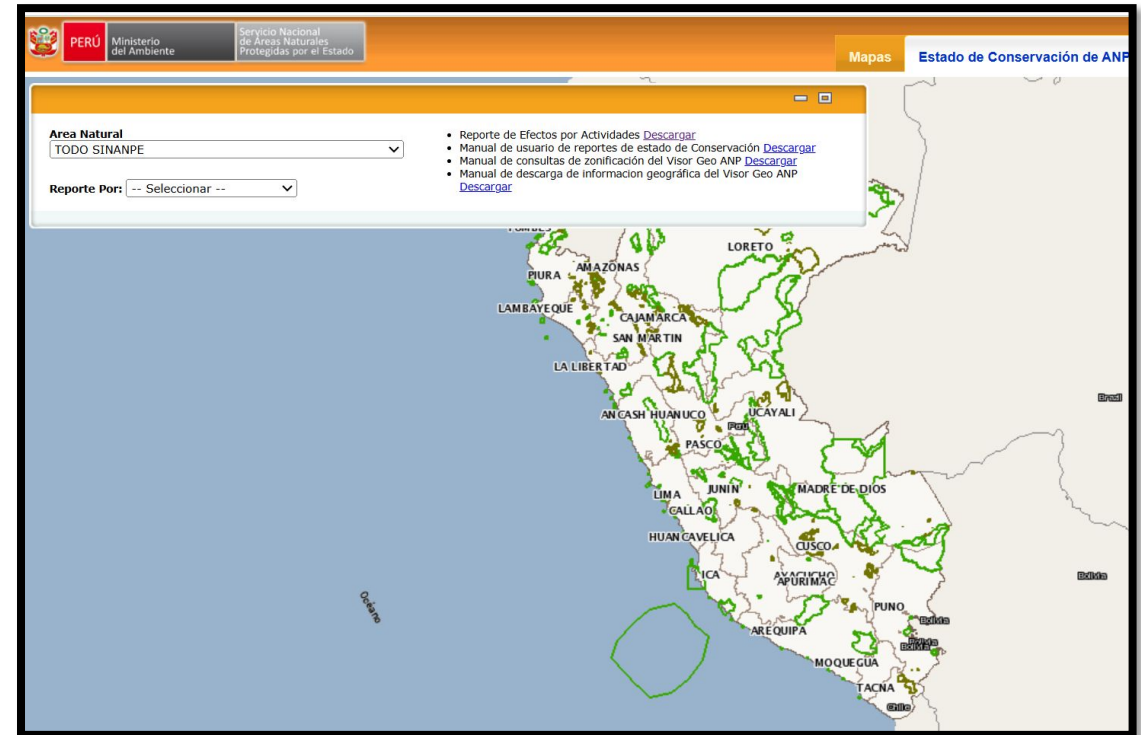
PERÚ Ministerio del Ambiente
Servicio Nacional de Áreas Naturales Protegidas por el Estado

Mapas
Estado de Conservación de ANP

Area Natural
TODO SINANPE

Reporte Por: -- Seleccionar --

• Reporte de Efectos por Actividades Descargar
• Manual de usuario de reportes de estado de Conservación Descargar
• Manual de consultas de zonificación del Visor Geo ANP Descargar
• Manual de descarga de informacion geográfica del Visor Geo ANP Descargar

LORETO
AMAZONAS
PIURA
LAMBAYEQUE
CAJAMARCA
SAN MARTIN
LA LIBERTAD
ANCASH
HUANUCO
UCAYALI
Perú
PASCO
Brasil
MADRE DE DIOS
LIMA
JUNIN
CALLAO
HUANCAVELICA
CUSCO
ICA
AYACUCHO
APURIMAC
Bolivia
Océano
PUNO
Bolivia
AREQUIPA
Bolivia
MOQUEGUA
TACNA
Chile